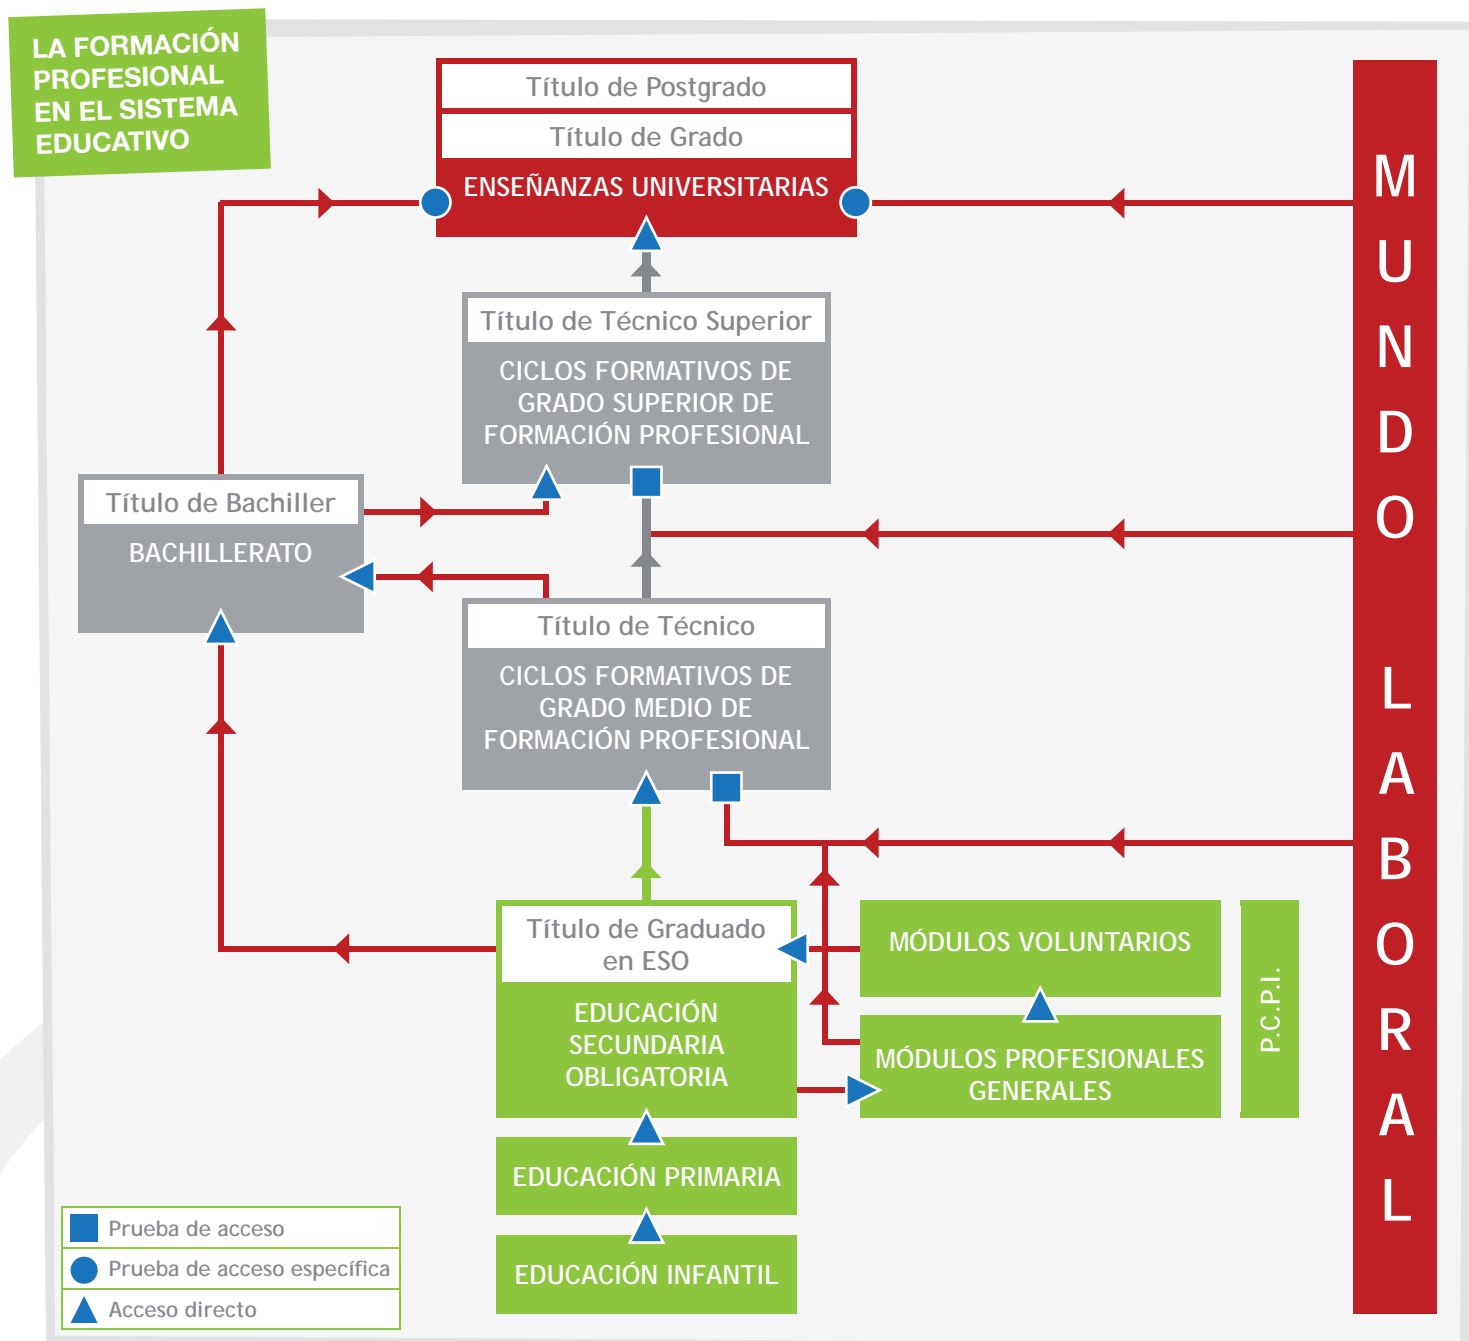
LA FORMACIÓN PROFESIONAL EN EL SISTEMA EDUCATIVO

Título de Postgrado
Título de Grado
ENSEÑANZAS UNIVERSITARIAS

Título de Técnico Superior
CICLOS FORMATIVOS DE GRADO SUPERIOR DE FORMACIÓN PROFESIONAL

Título de Bachiller
BACHILLERATO

Título de Técnico
CICLOS FORMATIVOS DE GRADO MEDIO DE FORMACIÓN PROFESIONAL

Título de Graduado en ESO
EDUCACIÓN SECUNDARIA OBLIGATORIA

MÓDULOS VOLUNTARIOS

MÓDULOS PROFESIONALES GENERALES

P.C.P.I.

EDUCACIÓN PRIMARIA

EDUCACIÓN INFANTIL

MUNDO LABORAL

Prueba de acceso
Prueba de acceso específica
Acceso directo